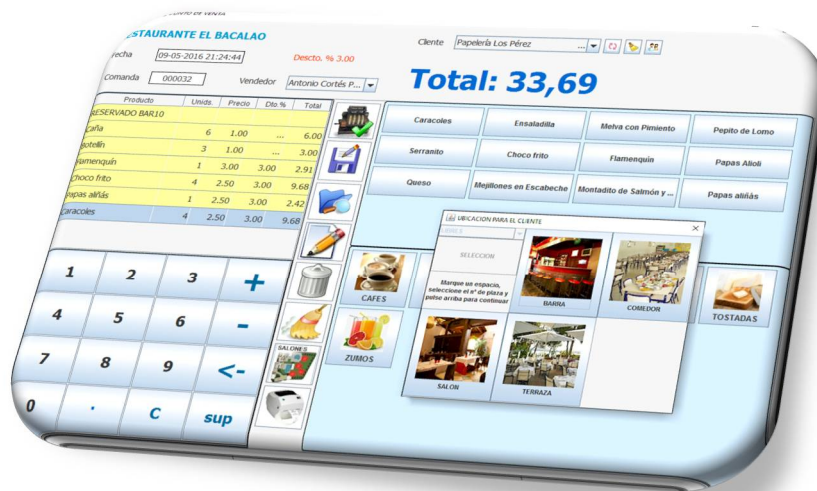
ESTAURANTE EL BACALAO

Fecha 09-05-2016 21:24:44

Descto. % 3.00

Cliente Papelería Los Pérez

Comanda 000032

Vendedor Antonio Cortés P...

Total: 33,69

| Producto | Unids. | Precio | Dto.% | Total |
|---|---|---|---|---|
| RESERVADO BAR10 | | | | |
| Caña | 6 | 1.00 | ... | 6.00 |
| Botellín | 3 | 1.00 | ... | 3.00 |
| Flamenquín | 1 | 3.00 | 3.00 | 2.91 |
| Choco frito | 4 | 2.50 | 3.00 | 9.68 |
| Papas aliñás | 1 | 2.50 | 3.00 | 2.42 |
| Caracoles | 4 | 2.50 | 3.00 | 9.68 |

1 2 3 +
4 5 6 -
7 8 9 <-
0 . C sup

SALONES

Caracoles
Ensaladilla
Melva con Pimiento
Pepito de Lomo
Serranito
Choco frito
Flamenquín
Papas Alioli
Queso
Mejillones en Escabeche
Montadito de Salmón y ...
Papas aliñás

CAFES
ZUMOS
TOSTADAS

UBICACION PARA EL CLIENTE

SELECCION

Marque un espacio, seleccione el nº de plaza y pulse arriba para continuar

BARRA
COMEDOR
SALON
TERRAZA